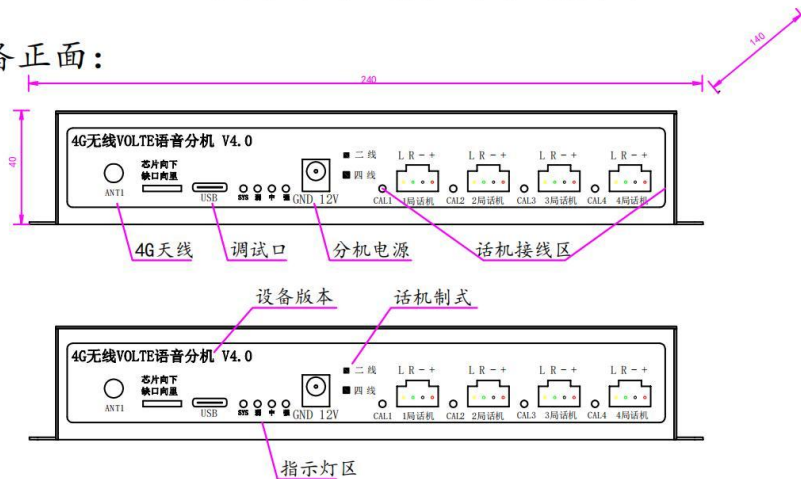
备正面:

240

140

40

4G无线VOLTE语音分机 V4.0

芯片向下
缺口向里

ANT1

USB

SYS 网 中 强

GND 12V

■ 二线
■ 四线

L R - +
CAL1 1局话机

L R - +
CAL2 2局话机

L R - +
CAL3 3局话机

L R - +
CAL4 4局话机

4G天线 调试口 分机电源 话机接线区

设备版本 话机制式

4G无线VOLTE语音分机 V4.0

芯片向下
缺口向里

ANT1

USB

SYS 网 中 强

GND 12V

■ 二线
■ 四线

L R - +
CAL1 1局话机

L R - +
CAL2 2局话机

L R - +
CAL3 3局话机

L R - +
CAL4 4局话机

指示灯区